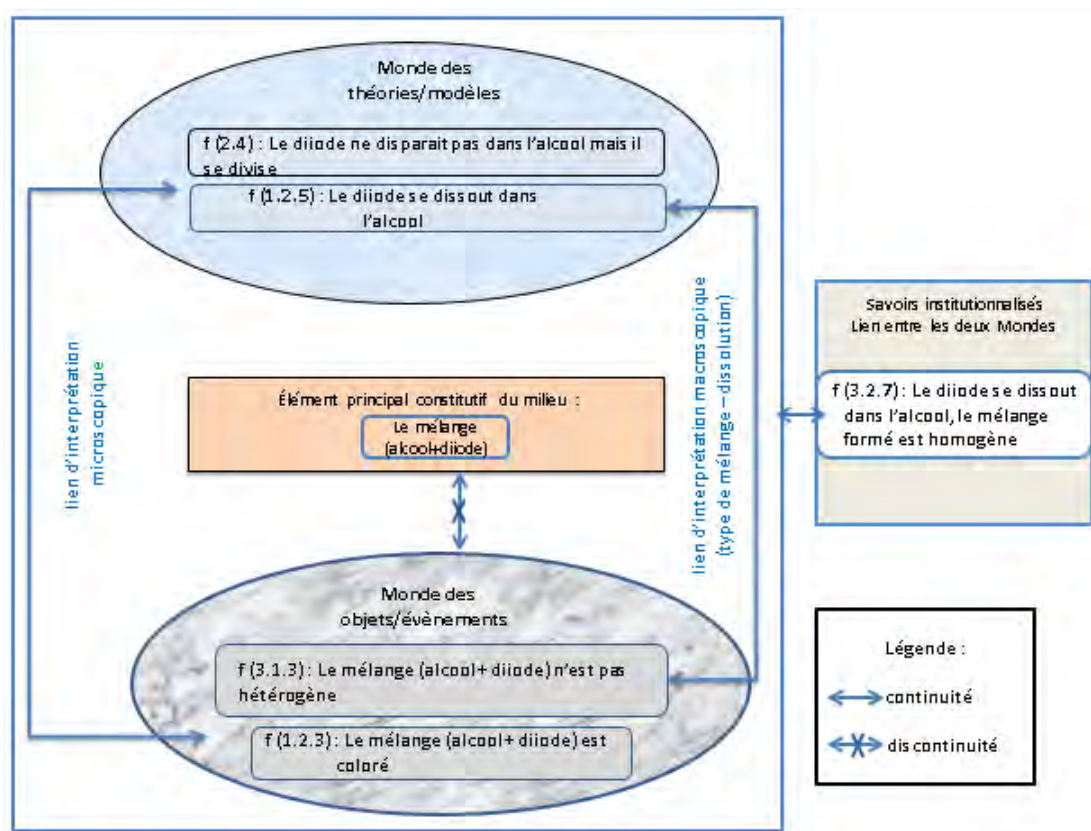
Monde des théories/modèles

f (2.4) : Le diiode ne disparait pas dans l'alcool mais il se divise

f (1.2.5) : Le diiode se dissout dans l'alcool

lien d'interprétation microscopique

Élément principal constitutif du milieu :

Le mélange (alcool+diiode)

lien d'interprétation macroscopique (type de mélange – dissolution)

Savoirs institutionnalisés Lien entre les deux Mondes

f (3.2.7) : Le diiode se dissout dans l'alcool, le mélange formé est homogène

Monde des objets/évènements

f (3.1.3) : Le mélange (alcool+ diiode) n'est pas hétérogène

f (1.2.3) : Le mélange (alcool+ diiode) est coloré

Légende :

continuité

discontinuité